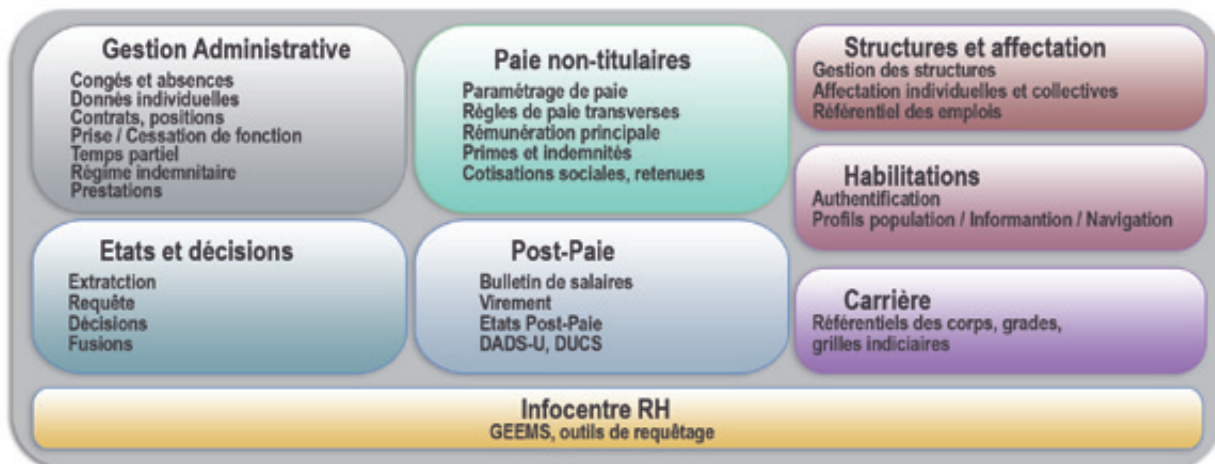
Gestion Administrative
Congés et absences
Donnés individuelles
Contrats, positions
Prise / Cessation de fonction
Temps partiel
Régime indemnitaire
Prestations

Paie non-titulaires
Paramétrage de paie
Règles de paie transverses
Rémunération principale
Primes et indemnités
Cotisations sociales, retenues

Structures et affectation
Gestion des structures
Affectation individuelles et collectives
Référentiel des emplois

Habilitations
Authentification
Profils population / Informantion / Navigation

Etats et décisions
Extratction
Requête
Décisions
Fusions

Post-Paie
Bulletin de salaires
Virement
Etats Post-Paie
DADS-U, DUCS

Carrière
Référentiels des corps, grades, grilles indiciaires

Infocentre RH
GEEMS, outils de requêtage